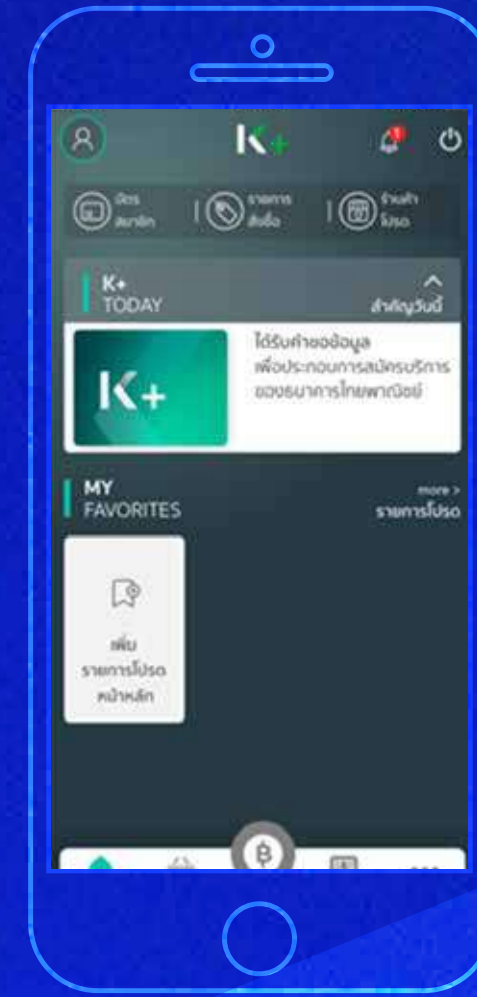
K+

1

บัตร สมาชิก

รายการ สั่งซื้อ

ร้านค้า โปรด

K+ TODAY

สำคัญวันนี้

K+

ได้รับคำขอข้อมูล เพื่อประกอบการสมัครบริการ ของธนาคารไทยพาณิชย์

MY FAVORITES

more >

รายการโปรด

เพิ่ม รายการโปรด หน้าหลัก

฿